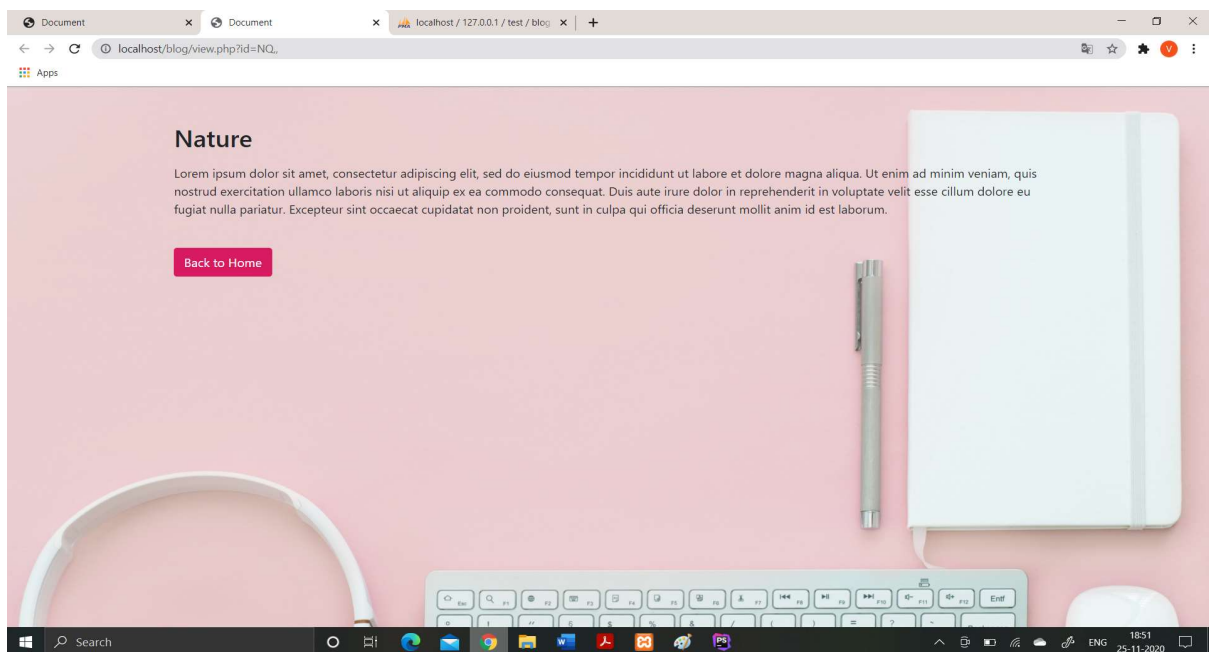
Document
Document
localhost / 127.0.0.1 / test / blog
localhost/blog/view.php?id=NQ,,
Apps

Nature

Lorem ipsum dolor sit amet, consectetur adipiscing elit, sed do eiusmod tempor incididunt ut labore et dolore magna aliqua. Ut enim ad minim veniam, quis nostrud exercitation ullamco laboris nisi ut aliquip ex ea commodo consequat. Duis aute irure dolor in reprehenderit in voluptate velit esse cillum dolore eu fugiat nulla pariatur. Excepteur sint occaecat cupidatat non proident, sunt in culpa qui officia deserunt mollit anim id est laborum.

Back to Home

Esc F1 F2 F3 F4 F5 F6 F7 F8 F9 F10 F11 F12 Entf

Search
ENG 18:51 25-11-2020